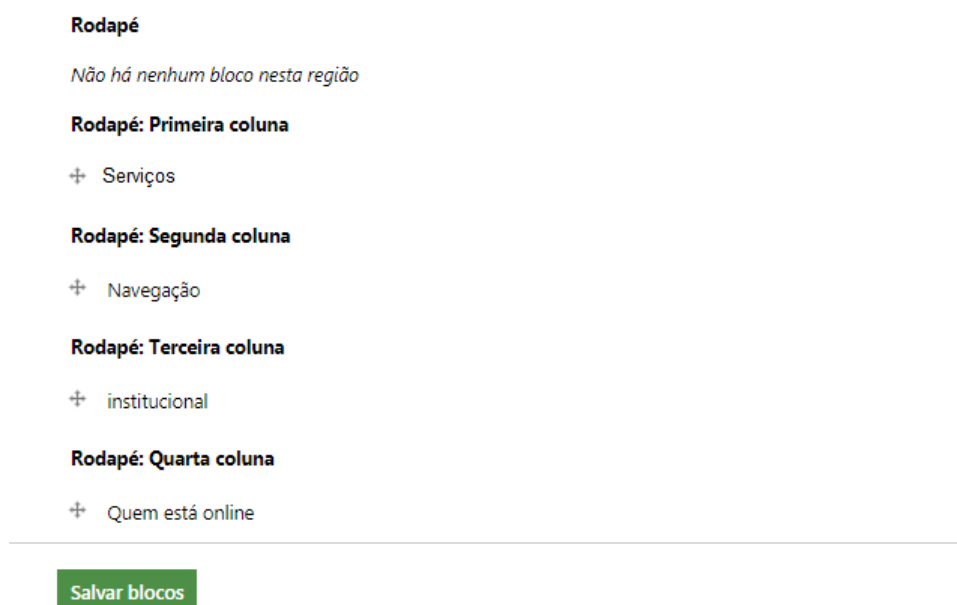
Rodapé

Não há nenhum bloco nesta região

Rodapé: Primeira coluna

Serviços

Rodapé: Segunda coluna

Navegação

Rodapé: Terceira coluna

institucional

Rodapé: Quarta coluna

Quem está online

Salvar blocos